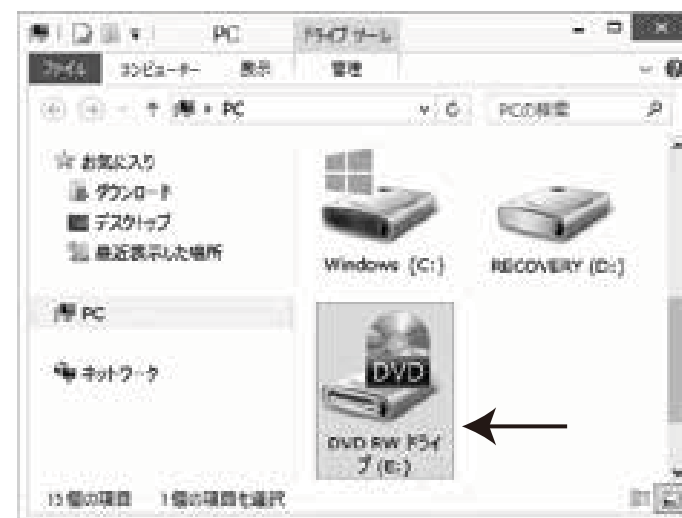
PC
ドライブ ツール
ファイル
コンピューター
表示
管理
PC
PCの検索
お気に入り
ダウンロード
デスクトップ
最近表示した場所
Windows (C:)
RECOVERY (D:)
PC
DVD
ネットワーク
DVD RW ドライブ (E:)
15 個の項目
1 個の項目を選択